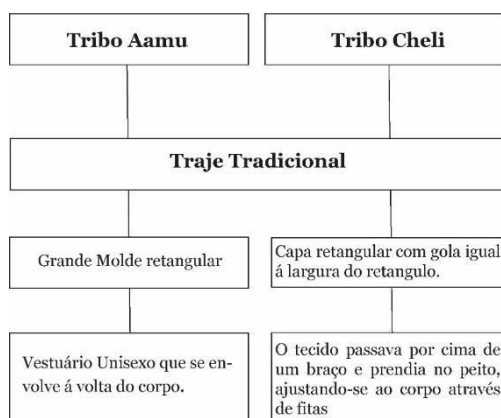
Tribo Aamu

Tribo Cheli

Traje Tradicional

Grande Molde retangular

Capa retangular com gola igual á largura do retangulo.

Vestuário Unisexo que se envolve á volta do corpo.

O tecido passava por cima de um braço e prendia no peito, ajustando-se ao corpo através de fitas